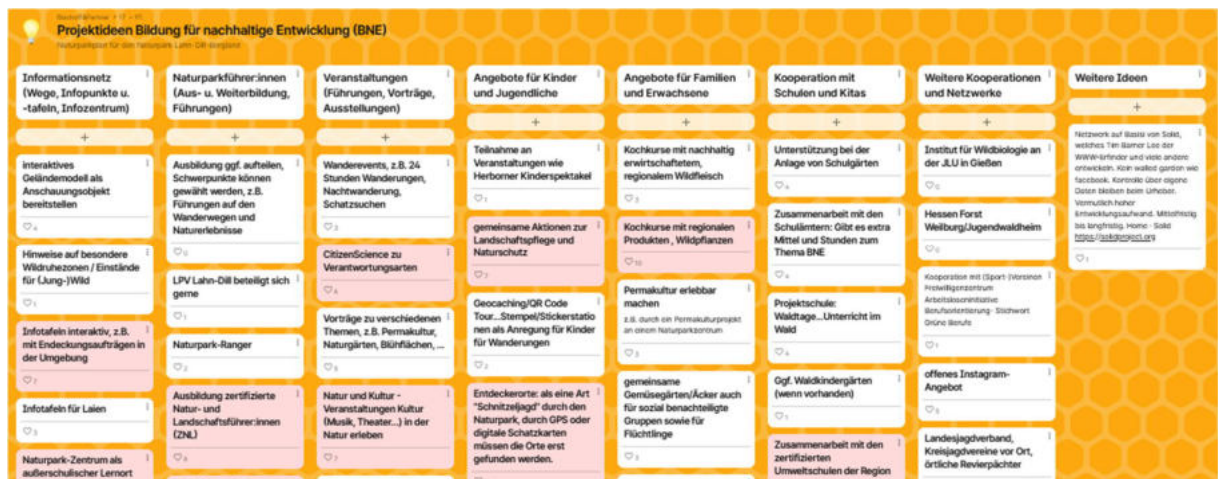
Projektideen Bildung für nachhaltige Entwicklung (BNE)
Naturparkplan für den Naturpark Lahn-Dill-Bergland

Informationsnetz (Wege, Infopunkte u. -tafeln, Infozentrum)
+
interaktives Geländemodell als Anschauungsobjekt bereitstellen
4
Hinweise auf besondere Wildruhezonen / Einstände für (Jung-)Wild
1
Infotafeln interaktiv, z.B. mit Entdeckungsaufträgen in der Umgebung
7
Infotafeln für Laien
3
Naturpark-Zentrum als außerschulischer Lernort

Naturparkführer:innen (Aus- u. Weiterbildung, Führungen)
+
Ausbildung ggf. aufteilen, Schwerpunkte können gewählt werden, z.B. Führungen auf den Wanderwegen und Naturerlebnisse
0
LPV Lahn-Dill beteiligt sich gerne
1
Naturpark-Ranger
2
Ausbildung zertifizierte Natur- und Landschaftsführer:innen (ZNL)
4

Veranstaltungen (Führungen, Vorträge, Ausstellungen)
+
Wanderevents, z.B. 24 Stunden Wanderungen, Nachtwanderung, Schatzsuchen
2
CitizenScience zu Verantwortungsarten
4
Vorträge zu verschiedenen Themen, z.B. Permakultur, Naturgärten, Blühflächen, ...
3
Natur und Kultur - Veranstaltungen Kultur (Musik, Theater...) in der Natur erleben
7

Angebote für Kinder und Jugendliche
+
Teilnahme an Veranstaltungen wie Herborner Kinderspektakel
1
gemeinsame Aktionen zur Landschaftspflege und Naturschutz
7
Geocaching/QR Code Tour...Stempel/Stickerstationen als Anregung für Kinder für Wanderungen
2
Entdeckerorte: als eine Art "Schnitzeljagd" durch den Naturpark, durch GPS oder digitale Schatzkarten müssen die Orte erst gefunden werden.

Angebote für Familien und Erwachsene
+
Kochkurse mit nachhaltig erwirtschaftetem, regionalem Wildfleisch
3
Kochkurse mit regionalen Produkten , Wildpflanzen
10
Permakultur erlebbar machen
z.B. durch ein Permakulturprojekt an einem Naturparkzentrum
3
gemeinsame Gemüsegärten/Äcker auch für sozial benachteiligte Gruppen sowie für Flüchtlinge
3

Kooperation mit Schulen und Kitas
+
Unterstützung bei der Anlage von Schulgärten
4
Zusammenarbeit mit den Schulämtern: Gibt es extra Mittel und Stunden zum Thema BNE
4
Projektschule: Waldtage...Unterricht im Wald
4
Ggf. Waldkindergärten (wenn vorhanden)
1
Zusammenarbeit mit den zertifizierten Umweltschulen der Region

Weitere Kooperationen und Netzwerke
+
Institut für Wildbiologie an der JLU in Gießen
0
Hessen Forst Weilburg/Jugendwaldheim
0
Kooperation mit (Sport-)Vereinen Freiwilligenzentrum Arbeitskreisinitiative Berufsorientierung - Stichwort Grüne Berufe
1
offenes Instagram-Angebot
0
Landesjagdverband, Kreisjagdvereine vor Ort, örtliche Revierpächter

Weitere Ideen
+
Netzwerk auf Basis von Solid, welches Tim Berner Lee der WWW-Erfinder und viele andere entwickeln. Kein walled garden wie facebook. Kontrolle über eigene Daten bleiben beim Urheber. Vermutlich hoher Entwicklungsaufwand. Mittelfristig bis langfristig. Home · Solid https://solidproject.org
1